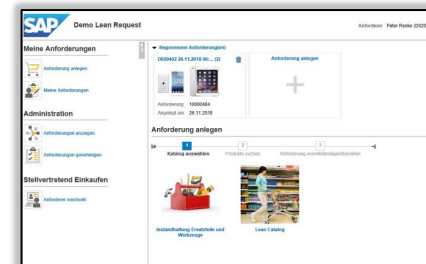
SAP Demo Lean Request

Anforderer Peter Reske (DG20

Meine Anforderungen

Anforderung anlegen

Meine Anforderungen

Administration

Anforderungen anzeigen

Anforderungen genehmigen

Stellvertretend Einkaufen

Anforderer wechseln

Begonnene Anforderung(en)

DG20402 26.11.2018 00:... (2)

Anforderung: 10000484

Angelegt am: 26.11.2018

Anforderung anlegen

Anforderung anlegen

1 Katalog auswählen

2 Produkte suchen

3 Anforderung vervollständigen/bearbeiten

Instandhaltung Ersatzteile und Werkzeuge

Lean Catalog